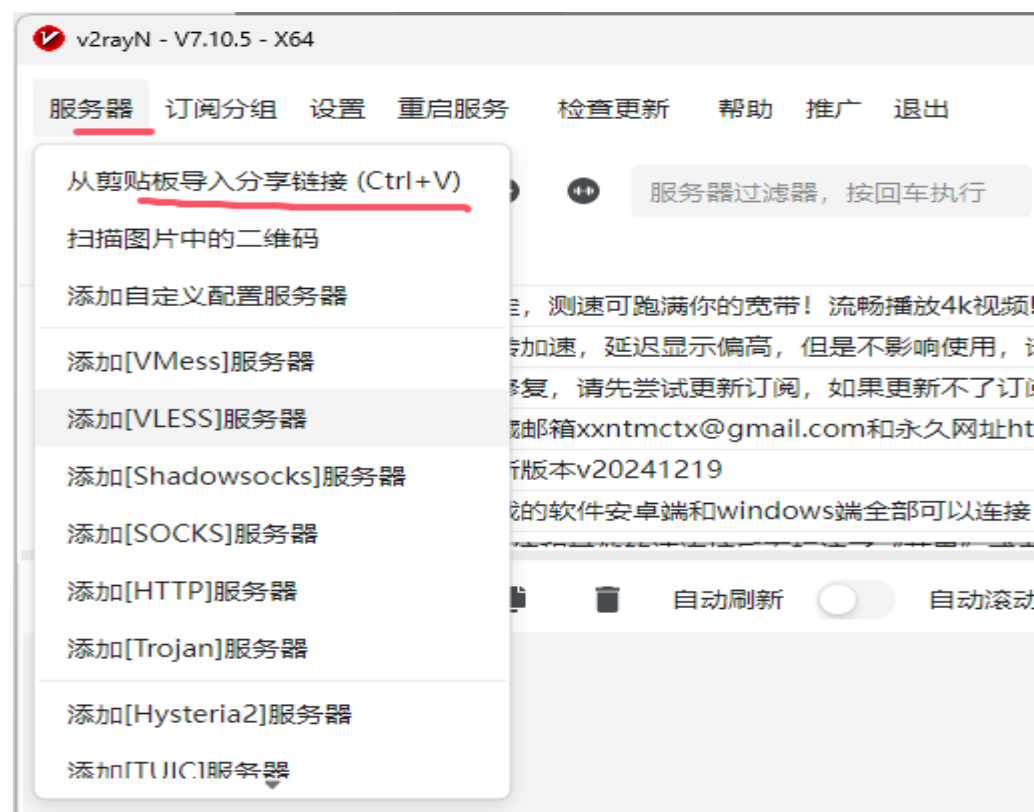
v2rayN - V7.10.5 - X64

服务器 订阅分组 设置 重启服务 检查更新 帮助 推广 退出

从剪贴板导入分享链接 (Ctrl+V)
扫描图片中的二维码
添加自定义配置服务器
添加[VMess]服务器
添加[VLESS]服务器
添加[Shadowsocks]服务器
添加[SOCKS]服务器
添加[HTTP]服务器
添加[Trojan]服务器
添加[Hysteria2]服务器
添加[TUIC]服务器

服务器过滤器，按回车执行

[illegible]，测速可跑满你的宽带！流畅播放4k视频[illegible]
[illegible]加速，延迟显示偏高，但是不影响使用，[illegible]
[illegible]修复，请先尝试更新订阅，如果更新不了订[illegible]
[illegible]邮箱xxntmctx@gmail.com和永久网址ht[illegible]
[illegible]版本v20241219
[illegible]的软件安卓端和windows端全部可以连接
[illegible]

自动刷新 自动滚动